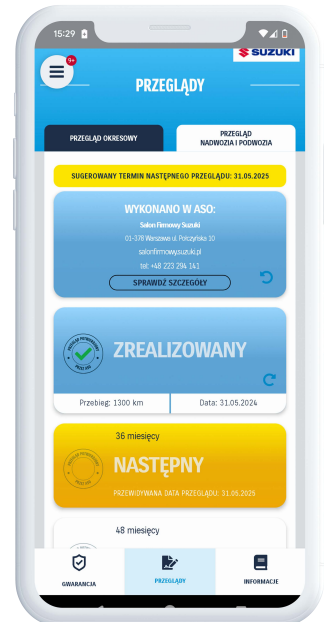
15:29

9+

SUZUKI

PRZEGLĄDY

PRZEGLĄD OKRESOWY

PRZEGLĄD NADWOZIA I PODWOZIA

SUGEROWANY TERMIN NASTĘPNEGO PRZEGLĄDU: 31.05.2025

WYKONANO W ASO:

Salon Firmowy Suzuki

01-378 Warszawa ul. Połczyńska 10

salonfirmowy.suzuki.pl

tel: +48 223 294 141

SPRAWDŹ SZCZEGÓŁY

PRZEGLĄD PRZEPROWADZONY

ZREALIZOWANY

Przebieg: 1300 km

Data: 31.05.2024

36 miesięcy

NASTĘPNY

PRZEWIDYWANA DATA PRZEGLĄDU: 31.05.2025

48 miesięcy

GWARANCJA

PRZEGLĄDY

INFORMACJE